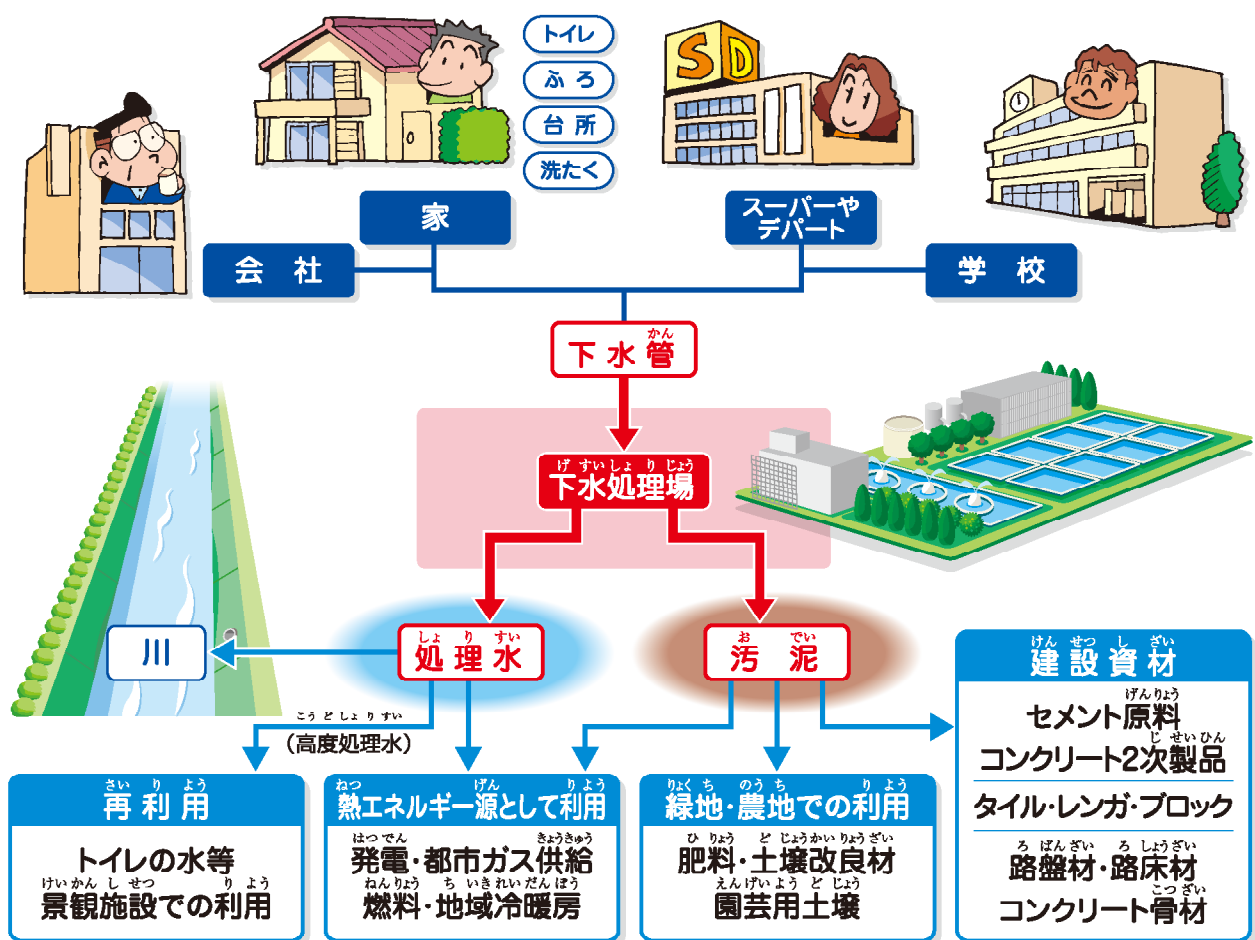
SD

トイレ
ふろ
台所
洗たく

家
スーパーやデパート
会社
学校

下水管（かん）

下水処理場（げすいしょりじょう）

川

処理水（しょりすい）

汚泥（おでい）

（高度処理水）（こうどしょりすい）

建設資材（けんせつしざい）
セメント原料（げんりょう）
コンクリート2次製品（じせいひん）
タイル・レンガ・ブロック
路盤材・路床材（ろばんざい ろしょうざい）
コンクリート骨材（こつざい）

再利用（さいりよう）
トイレの水等
景観施設での利用（けいかんしせつ りよう）

熱エネルギー源として利用（ねつ げん りよう）
発電・都市ガス供給（はつでん きょうきゅう）
燃料・地域冷暖房（ねんりょう ちいきれいだんぼう）

緑地・農地での利用（りょくち のうち りよう）
肥料・土壌改良材（ひりょう どじょうかいりょうざい）
園芸用土壌（えんげいよう どじょう）